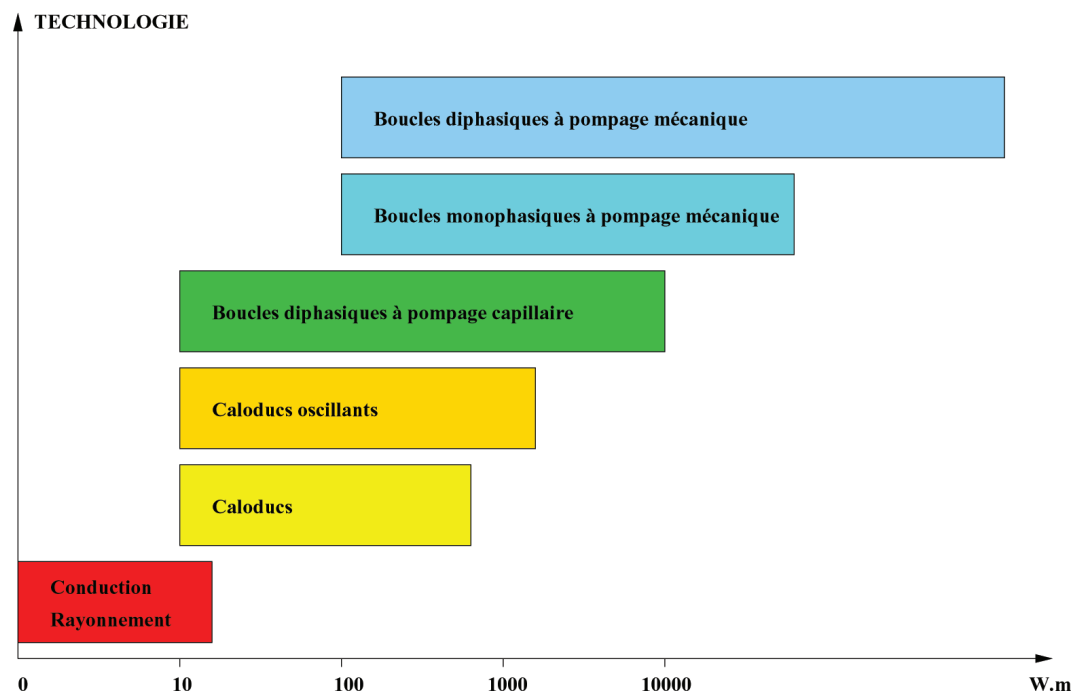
TECHNOLOGIE

Boucles diphasiques à pompage mécanique

Boucles monophasiques à pompage mécanique

Boucles diphasiques à pompage capillaire

Caloducs oscillants

Caloducs

Conduction
Rayonnement

0
10
100
1000
10000
W.m